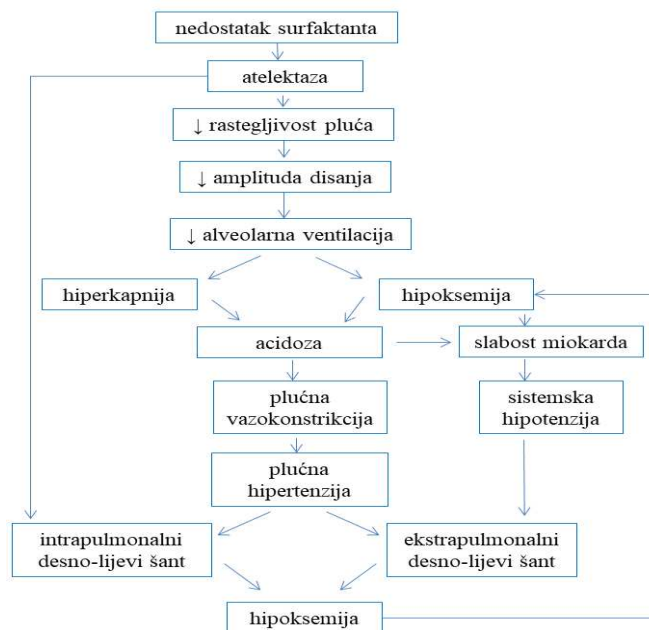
nedostatak surfaktanta

atelektaza

↓ rastegljivost pluća

↓ amplituda disanja

↓ alveolarna ventilacija

hiperkapnija

hipoksemija

acidoza

slabost miokarda

plućna vazokonstrikcija

sistemska hipotenzija

plućna hipertenzija

intrapulmonalni desno-lijevi šant

ekstrapulmonalni desno-lijevi šant

hipoksemija